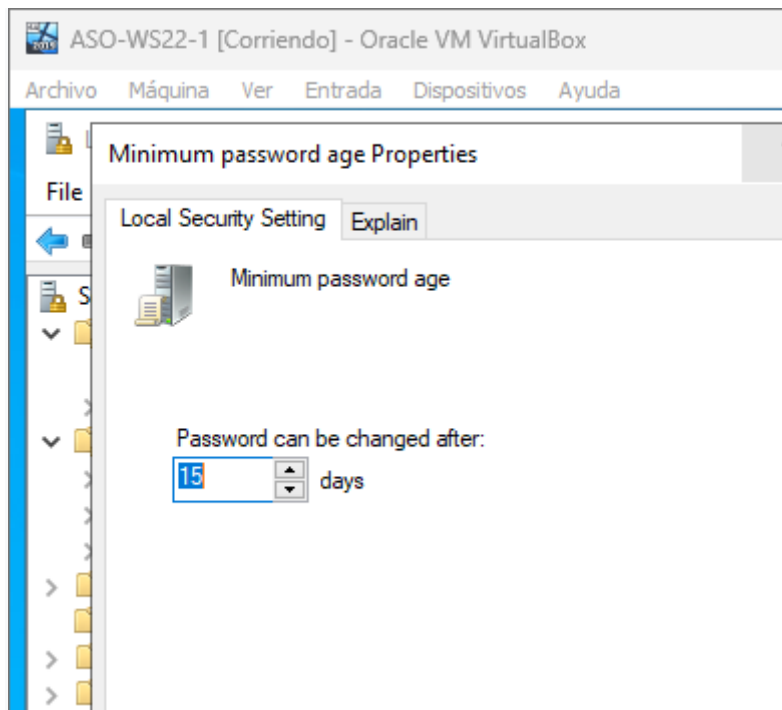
ASO-WS22-1 [Corriendo] - Oracle VM VirtualBox

Archivo Máquina Ver Entrada Dispositivos Ayuda

File

S

Minimum password age Properties

Local Security Setting Explain

Minimum password age

Password can be changed after:

15 days